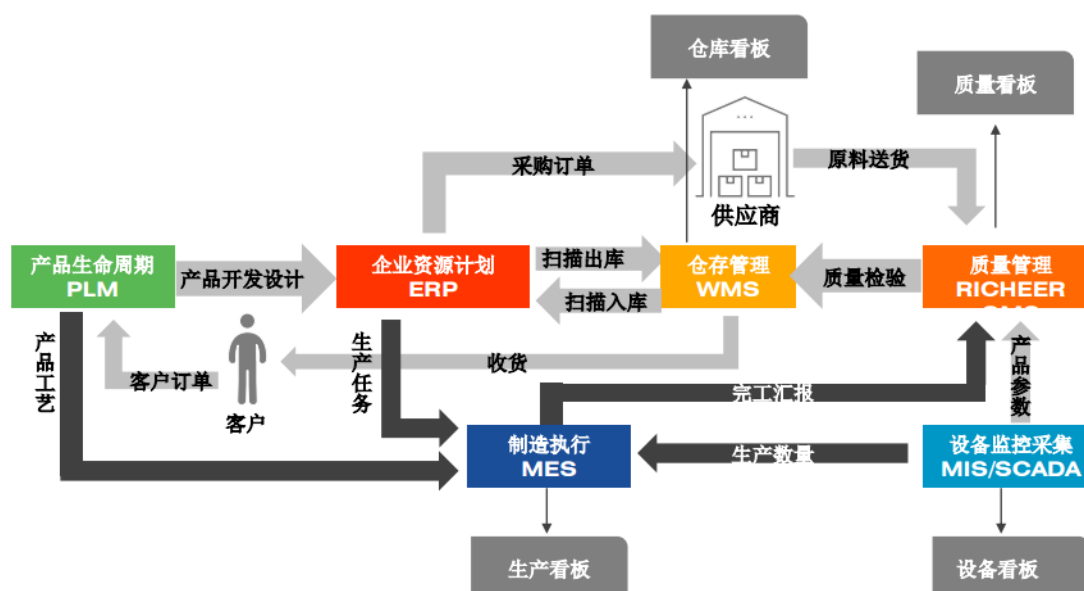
仓库看板

质量看板

采购订单

原料送货

供应商

产品生命周期
PLM

产品开发设计

企业资源计划
ERP

扫描出库

扫描入库

仓存管理
WMS

质量检验

质量管理
RICHEER

产品工艺

客户订单

客户

生产任务

收货

完工汇报

产品参数

制造执行
MES

生产数量

设备监控采集
MIS/SCADA

生产看板

设备看板